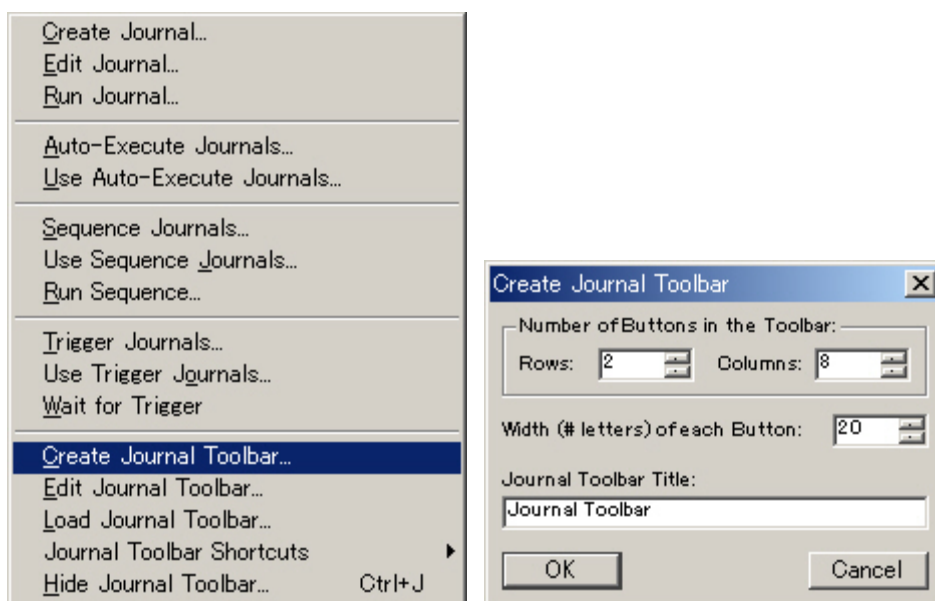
Create Journal...
Edit Journal...
Run Journal...

Auto-Execute Journals...
Use Auto-Execute Journals...

Sequence Journals...
Use Sequence Journals...
Run Sequence...

Trigger Journals...
Use Trigger Journals...
Wait for Trigger

Create Journal Toolbar...
Edit Journal Toolbar...
Load Journal Toolbar...
Journal Toolbar Shortcuts
Hide Journal Toolbar... Ctrl+J

Create Journal Toolbar

Number of Buttons in the Toolbar:
Rows: 2 Columns: 8

Width (# letters) of each Button: 20

Journal Toolbar Title:
Journal Toolbar

OK Cancel